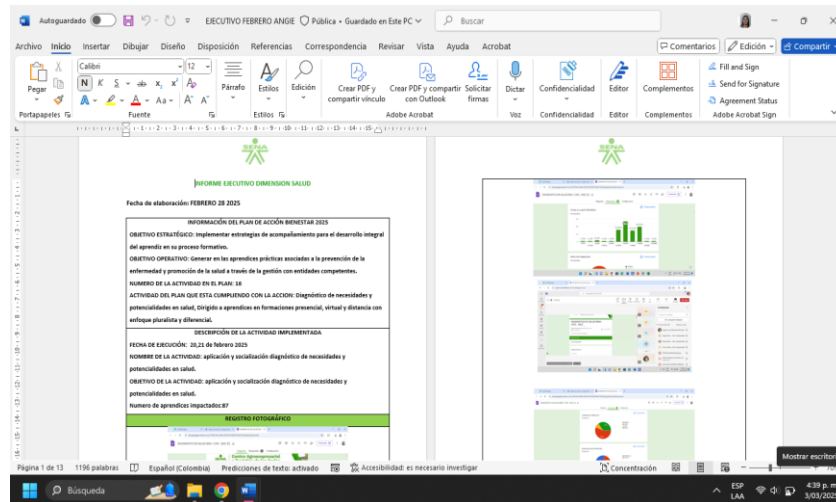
Autoguardado
EJECUTIVO FEBRERO ANGIE · Pública • Guardado en Este PC
Buscar

Archivo Inicio Insertar Dibujar Diseño Disposición Referencias Correspondencia Revisar Vista Ayuda Acrobat
Comentarios Edición Compartir

Pegar Calibri 12 Párrafo Estilos Edición Crear PDF y compartir vínculo Crear PDF y compartir con Outlook Solicitar firmas Dictar Confidencialidad Editor Complementos Fill and Sign Send for Signature Agreement Status
Portapapeles Fuente Estilos Adobe Acrobat Voz Confidencialidad Editor Complementos Adobe Acrobat Sign

SENA

INFORME EJECUTIVO DIMENSION SALUD

Fecha de elaboración: FEBRERO 28 2025

| INFORMACIÓN DEL PLAN DE ACCIÓN BIENESTAR 2025 |
|---|
| OBJETIVO ESTRATÉGICO: Implementar estrategias de acompañamiento para el desarrollo integral del aprendiz en su proceso formativo. OBJETIVO OPERATIVO: Generar en las aprendices prácticas asociadas a la prevención de la enfermedad y promoción de la salud a través de la gestión con entidades competentes. NUMERO DE LA ACTIVIDAD EN EL PLAN: 16 ACTIVIDAD DEL PLAN QUE ESTA CUMPLIENDO CON LA ACCION: Diagnóstico de necesidades y potencialidades en salud, Dirigido a aprendices en formaciones presencial, virtual y distancia con enfoque pluralista y diferencial. |
| DESCRIPCIÓN DE LA ACTIVIDAD IMPLEMENTADA |
| FECHA DE EJECUCIÓN: 20,21 de febrero 2025 NOMBRE DE LA ACTIVIDAD: aplicación y socialización diagnóstico de necesidades y potencialidades en salud. OBJETIVO DE LA ACTIVIDAD: aplicación y socialización diagnóstico de necesidades y potencialidades en salud. Numero de aprendices impactados:87 |
| REGISTRO FOTOGRÁFICO |

SENA

Página 1 de 13 1196 palabras Español (Colombia) Predicciones de texto: activado Accesibilidad: es necesario investigar Concentración
Mostrar escritorio
Búsqueda
ESP LAA 4:39 p. m. 3/03/202